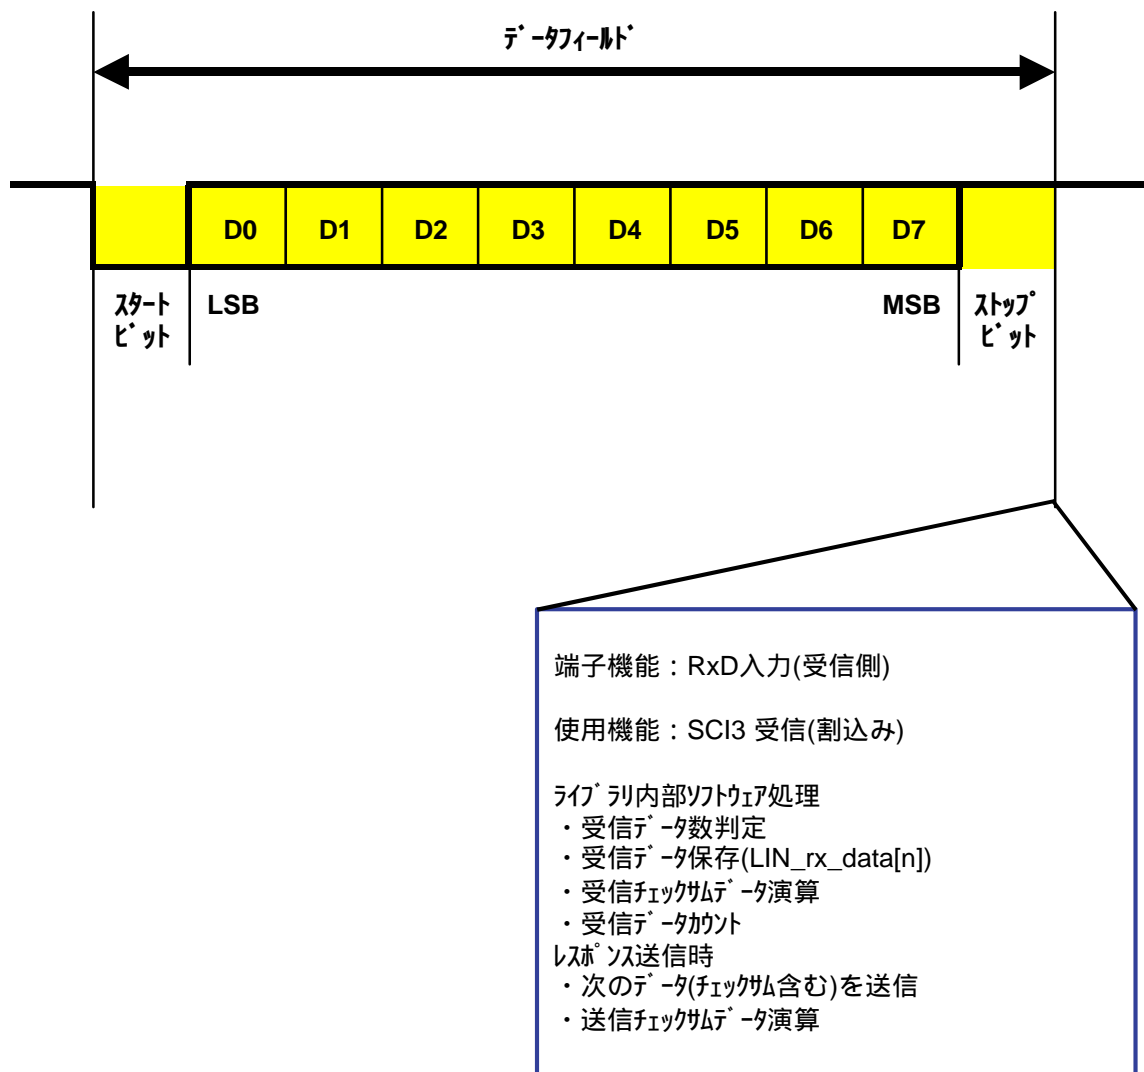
ﾃﾞｰﾀﾌｨｰﾙﾄﾞ

D0 D1 D2 D3 D4 D5 D6 D7

ｽﾀｰﾄ ﾋﾞｯﾄ

LSB

MSB

ｽﾄｯﾌﾟ ﾋﾞｯﾄ

端子機能：RxD入力(受信側)

使用機能：SCI3 受信(割込み)

ﾗｲﾌﾞﾗﾘ内部ｿﾌﾄｳｪｱ処理
・受信ﾃﾞｰﾀ数判定
・受信ﾃﾞｰﾀ保存(LIN_rx_data[n])
・受信ﾁｪｯｸｻﾑﾃﾞｰﾀ演算
・受信ﾃﾞｰﾀｶｳﾝﾄ
ﾚｽﾎﾟﾝｽ送信時
・次のﾃﾞｰﾀ(ﾁｪｯｸｻﾑ含む)を送信
・送信ﾁｪｯｸｻﾑﾃﾞｰﾀ演算